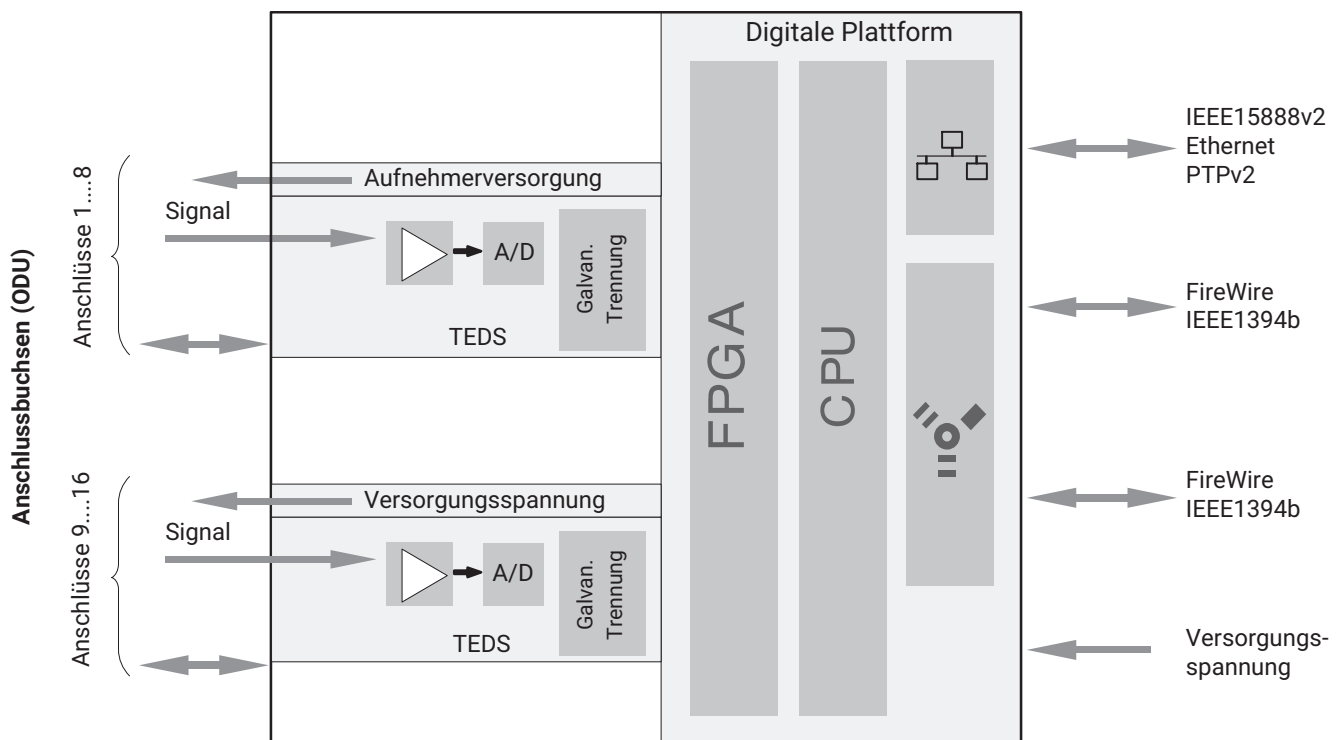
Anschlussbuchsen (ODU)

Anschlüsse 1....8

Signal

Aufnehmerversorgung

A/D

Galvan. Trennung

TEDS

Anschlüsse 9....16

Versorgungsspannung

Signal

A/D

Galvan. Trennung

TEDS

Digitale Plattform

FPGA

CPU

IEEE15888v2
Ethernet
PTPv2

FireWire
IEEE1394b

FireWire
IEEE1394b

Versorgungsspannung